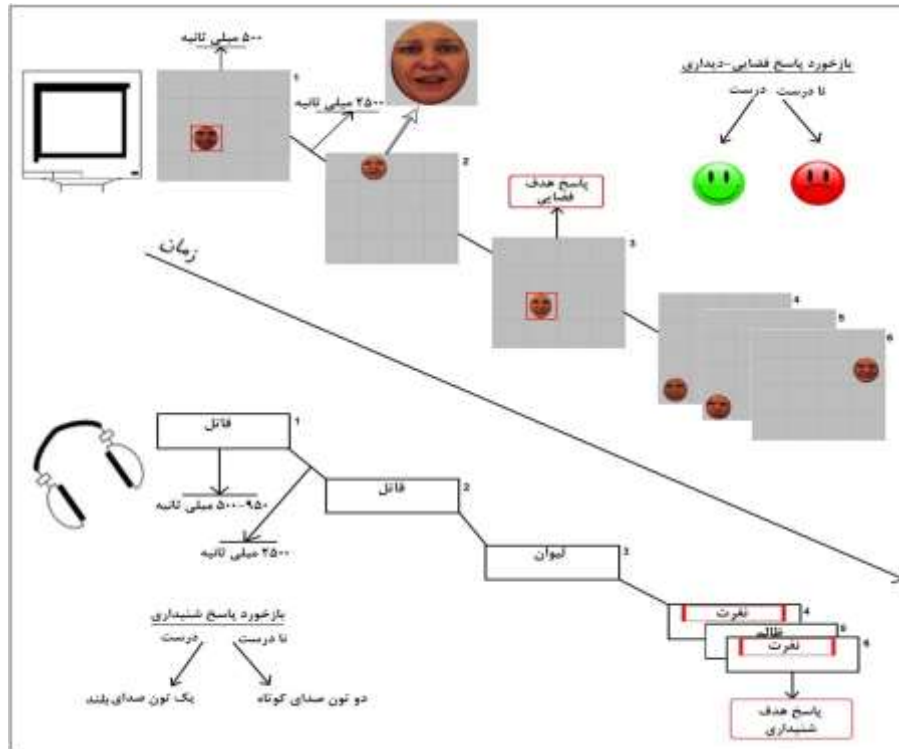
۵۰۰ میلی ثانیه

۱

۲۵۰۰ میلی ثانیه

بازخورد پاسخ فضایی-دیداری

نا درست درست

۲

پاسخ هدف فضایی

۳

زمان

۴

۵

۶

قاتل

۱

قاتل

۲

۵۰۰-۹۵۰ میلی ثانیه

۲۵۰۰ میلی ثانیه

لیوان

۳

بازخورد پاسخ شنیداری

نا درست درست

نفرت

۴

ظالم

۵

نفرت

۶

دو تون صدای کوتاه

یک تون صدای بلند

پاسخ هدف شنیداری